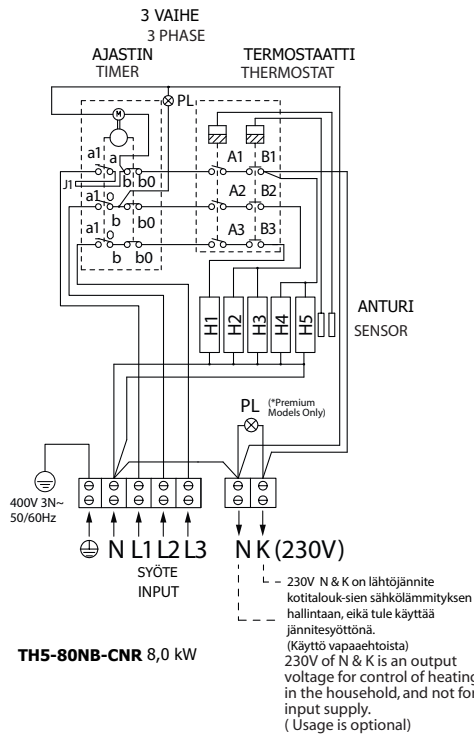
3 VAIHE
3 PHASE

AJASTIN
TIMER

TERMOSTAATTI
THERMOSTAT

PL

a1
a
J1
b
b0
a1
b
b0
a1
b
b0

A1
B1
A2
B2
A3
B3

H1
H2
H3
H4
H5

ANTURI
SENSOR

PL
(*Premium Models Only)

400V 3N~
50/60Hz

N L1 L2 L3
SYÖTE
INPUT

N K (230V)

230V N & K on lähtöjännite kotitalouk-sien sähkölämmityksen hallintaan, eikä tule käyttää jännitesyöttönä.
(Käyttö vapaaehtoista)
230V of N & K is an output voltage for control of heating in the household, and not for input supply.
( Usage is optional)

TH5-80NB-CNR 8,0 kW